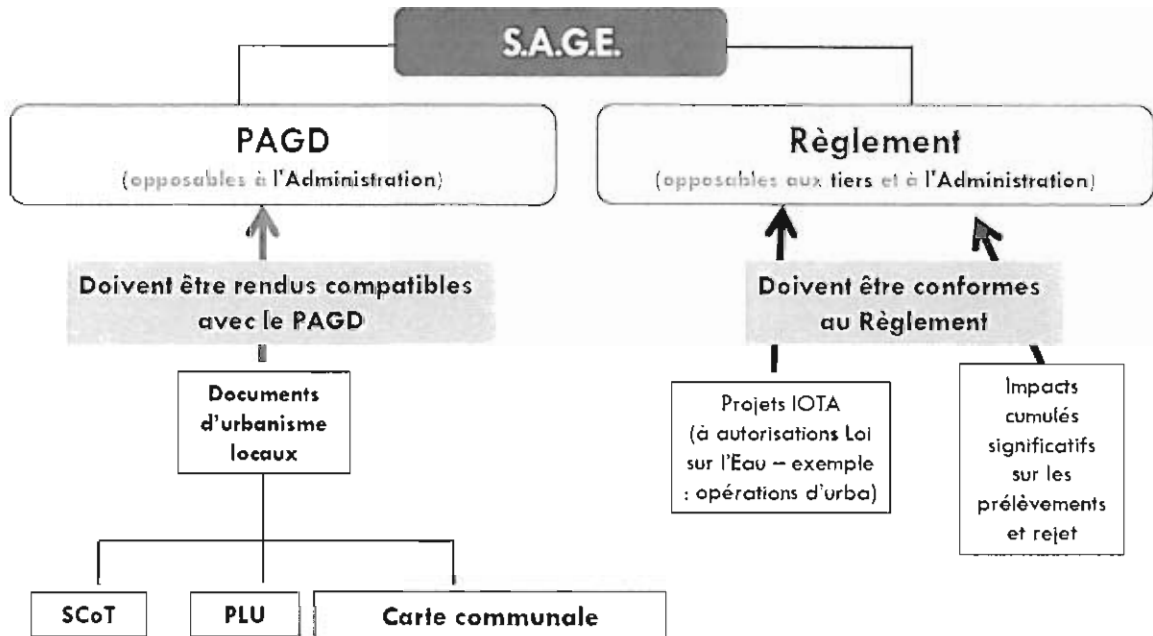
S.A.G.E.

PAGD
(opposables à l'Administration)

Règlement
(opposables aux tiers et à l'Administration)

Doivent être rendus compatibles avec le PAGD

Doivent être conformes au Règlement

Documents d'urbanisme locaux

Projets IOTA (à autorisations Loi sur l'Eau – exemple : opérations d'urba)

Impacts cumulés significatifs sur les prélèvements et rejet

SCoT

PLU

Carte communale